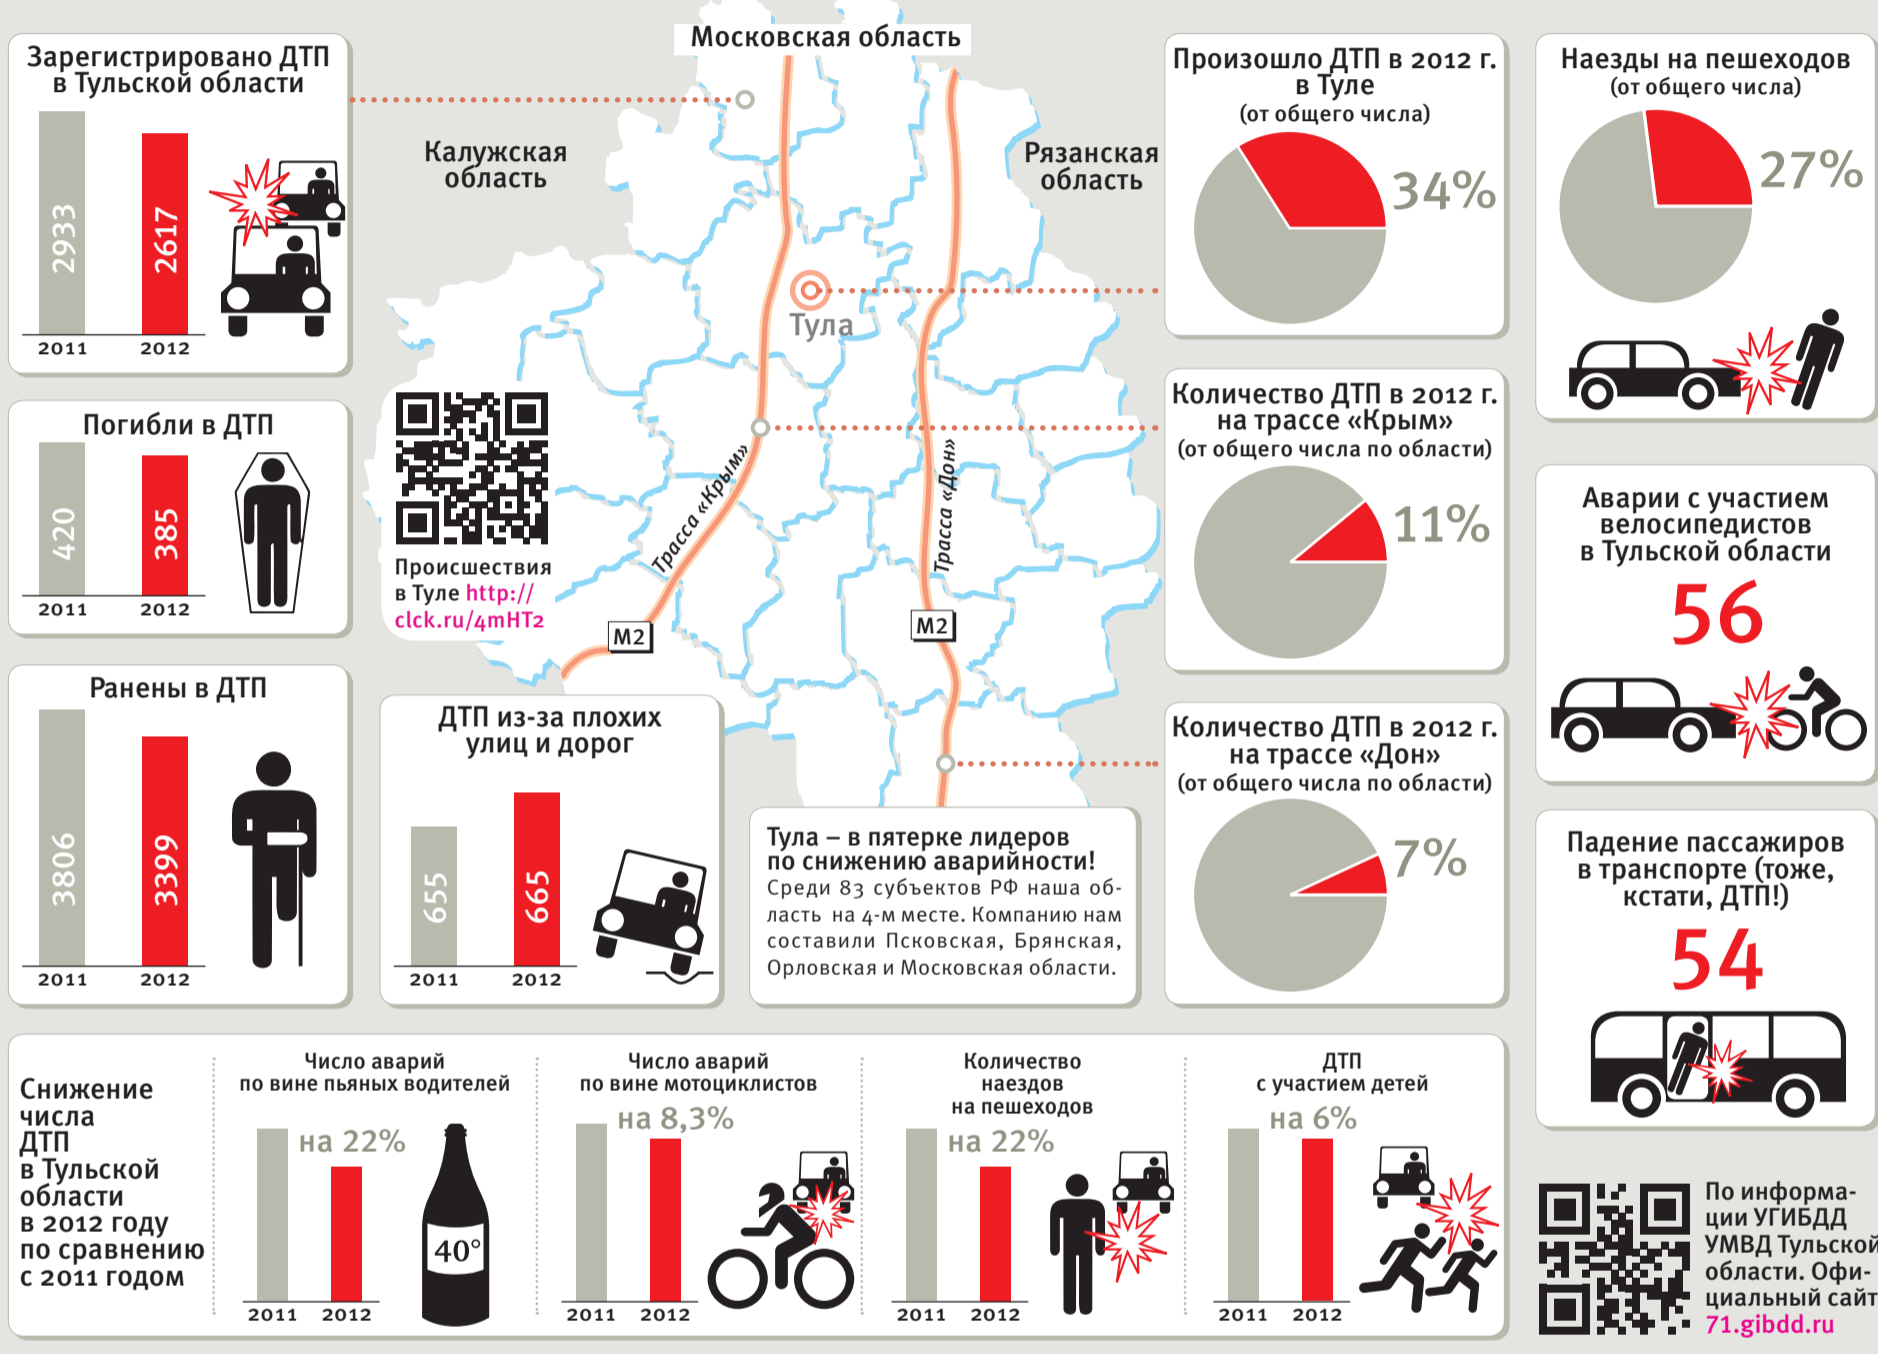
Зарегистрировано ДТП в Тульской области

2933 2617

2011 2012

Погибли в ДТП

420 385

2011 2012

Ранены в ДТП

3806 3399

2011 2012

Московская область

Калужская область

Рязанская область

Тула

Трасса «Крым»

Трасса «Дон»

M2

M2

Происшествия в Туле http://clck.ru/4mHT2

ДТП из-за плохих улиц и дорог

655 665

2011 2012

Тула – в пятерке лидеров по снижению аварийности!
Среди 83 субъектов РФ наша область на 4-м месте. Компанию нам составили Псковская, Брянская, Орловская и Московская области.

Произошло ДТП в 2012 г. в Туле
(от общего числа)

34%

Количество ДТП в 2012 г. на трассе «Крым»
(от общего числа по области)

11%

Количество ДТП в 2012 г. на трассе «Дон»
(от общего числа по области)

7%

Наезды на пешеходов
(от общего числа)

27%

Аварии с участием велосипедистов в Тульской области

56

Падение пассажиров в транспорте (тоже, кстати, ДТП!)

54

Снижение числа ДТП в Тульской области в 2012 году по сравнению с 2011 годом

Число аварий по вине пьяных водителей

на 22%

40°

2011 2012

Число аварий по вине мотоциклистов

на 8,3%

2011 2012

Количество наездов на пешеходов

на 22%

2011 2012

ДТП с участием детей

на 6%

2011 2012

По информации УГИБДД УМВД Тульской области. Официальный сайт 71.gibdd.ru